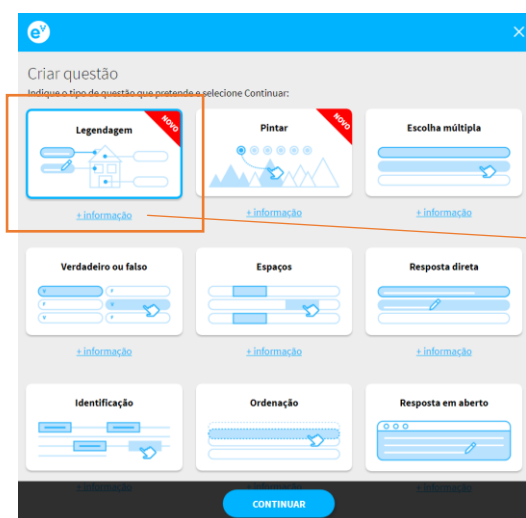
eV

Criar questão
Indique o tipo de questão que pretende e selecione Continuar:

Legendagem
NOVO
+ informação

Pintar
NOVO
+ informação

Escolha múltipla
+ informação

Verdadeiro ou falso
+ informação

Espaços
+ informação

Resposta direta
+ informação

Identificação
+ informação

Ordenação
+ informação

Resposta em aberto
+ informação

CONTINUAR